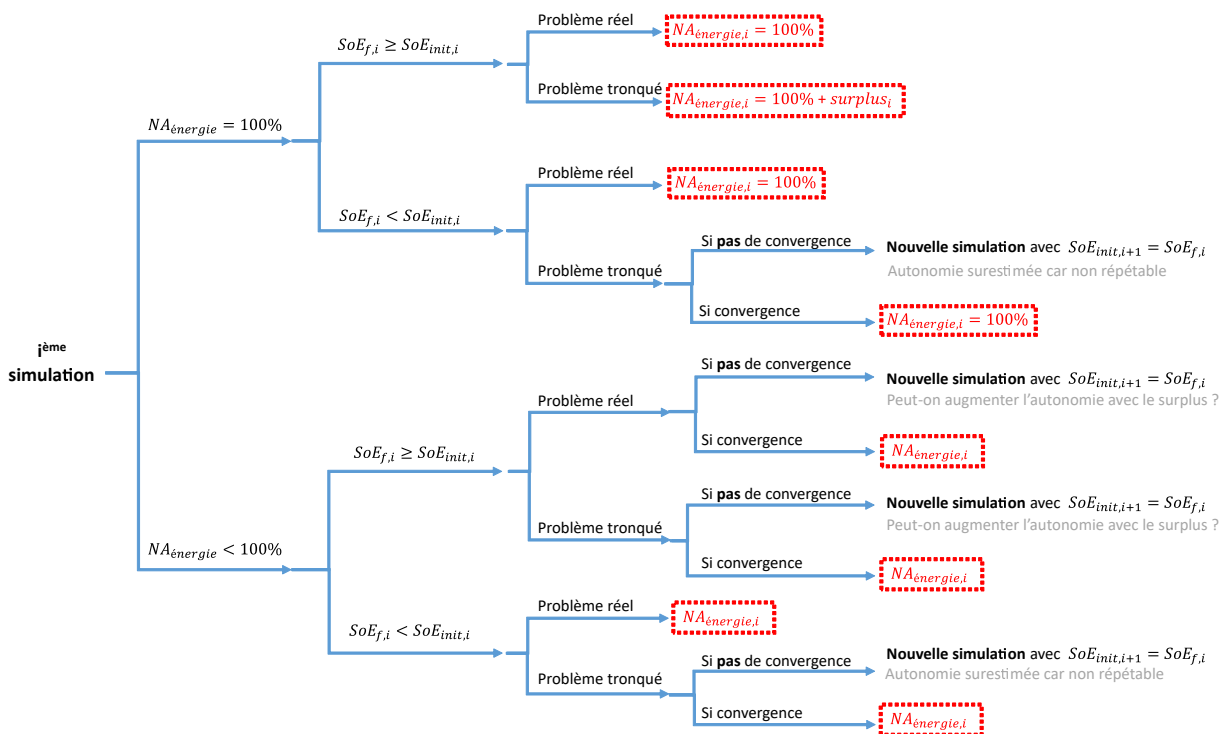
i$^{ème}$ simulation

$NA_{énergie} = 100\%$

$SoE_{f,i} \geq SoE_{init,i}$

Problème réel

$NA_{énergie,i} = 100\%$

Problème tronqué

$NA_{énergie,i} = 100\% + surplus_i$

$SoE_{f,i} < SoE_{init,i}$

Problème réel

$NA_{énergie,i} = 100\%$

Problème tronqué

Si **pas** de convergence

**Nouvelle simulation** avec $SoE_{init,i+1} = SoE_{f,i}$

Autonomie surestimée car non répétable

Si convergence

$NA_{énergie,i} = 100\%$

$NA_{énergie} < 100\%$

$SoE_{f,i} \geq SoE_{init,i}$

Problème réel

Si **pas** de convergence

**Nouvelle simulation** avec $SoE_{init,i+1} = SoE_{f,i}$

Peut-on augmenter l'autonomie avec le surplus ?

Si convergence

$NA_{énergie,i}$

Problème tronqué

Si **pas** de convergence

**Nouvelle simulation** avec $SoE_{init,i+1} = SoE_{f,i}$

Peut-on augmenter l'autonomie avec le surplus ?

Si convergence

$NA_{énergie,i}$

$SoE_{f,i} < SoE_{init,i}$

Problème réel

$NA_{énergie,i}$

Problème tronqué

Si **pas** de convergence

**Nouvelle simulation** avec $SoE_{init,i+1} = SoE_{f,i}$

Autonomie surestimée car non répétable

Si convergence

$NA_{énergie,i}$